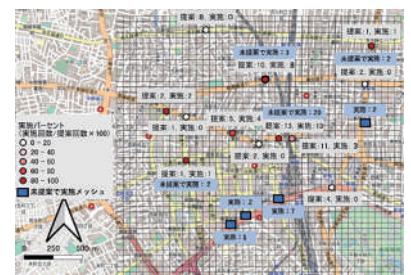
提案：8，実施：0
提案：1，実施：1
未提案で実施：3
未提案で実施：1
提案：10，実施：8
提案：1，実施：0
提案：2，実施：2
実施：2
未提案で実施：29
提案：1，実施：0
提案：5，実施：4
提案：14，実施：13
実施パーセント
（実施回数/提案回数×100）
0 − 20
20 − 40
40 − 60
60 − 80
80 − 100
未提案で実施メッシュ
提案：2，実施：0
提案：11，実施：3
提案：1，実施：1
未提案で実施：7
提案：2，実施：0
実施：2
実施：7
提案：4，実施：0
実施：8
250
500
m